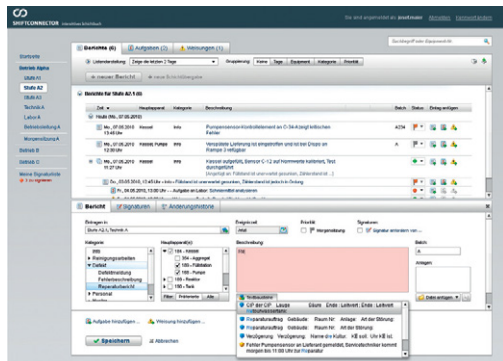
SHIFTCONNECTOR

Sie sind angemeldet als josef.meier Abmelden Kennwort ändern

Startseite
Betrieb Alpha
Stufe A1
Stufe A2
Stufe A3
Technik A
Labor A
Betriebsleitung A
Rampenrichtung A
Betrieb B
Betrieb C
Meine Signaturliste

Berichte (6) Aufgaben (3) Meldungen (1)

Listendarstellung Zeige die letzten 2 Tage Gruppierung Keine Tage Equipment Kategorie Priorität

neuer Bericht neue Schichtübergabe

Berichte für Stufe A2.1 (6)

Zeit Hauptequipment Kategorie Beschreibung Batch Status Eintrag anfügen

Heute (Mo., 07.06.2010)

Mo., 07.06.2010 13:40 Uhr Kessel Info Pumpensensor-Kontrollelement an C-34 Anzeigt kritischen Fehler A234

Mo., 07.06.2010 12:30 Uhr Kessel, Pumpe Info Verspätete Lieferung ist eingetroffen und ist bei Depo an Rampe 3 verfügbar A

Mo., 07.06.2010 11:27 Uhr Kessel aufgefüllt, Sensor C-12 auf Normwerte kalibriert, Test durchgeführt

Bericht Signaturen Änderungshistorie

Eintragen in: Stufe A2.1, Technik A
Kategorie
Reinigungsarbeiten
Defekt
Defektmeldung
Fehlerbeschreibung
Reparaturbericht
Personal
Hauptequipment
Kessel
Pumpe
Filter Präferenzen Alle
Ereignis/Zeit Aktuell
Priorität Wiedervorlage
Signaturen Signatur anfordern von...
Beschreibung
Batch
Anlagen
Datei anfügen

Textbausteine
CIP der CIP Lauge Bäume Ende Lieferung Ende Lieferant

Aufgabe hinzufügen Meldung hinzufügen
Speichern Abbrechen